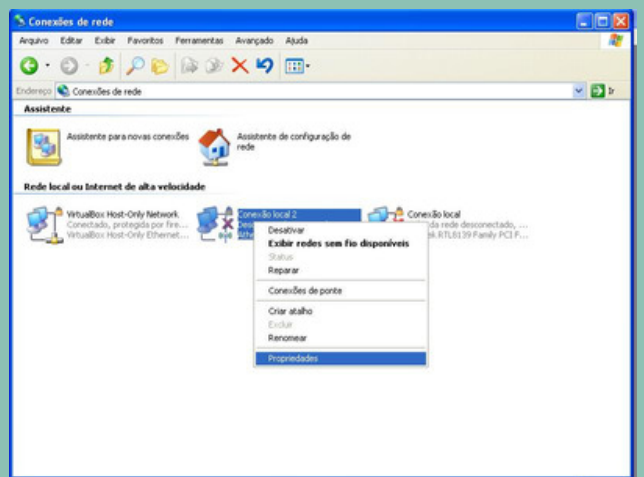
Conexões de rede

Arquivo Editar Exibir Favoritos Ferramentas Avançado Ajuda

Endereço Conexões de rede

Ir

Assistente

Assistente para novas conexões

Assistente de configuração de rede

Rede local ou Internet de alta velocidade

VirtualBox Host-Only Network
Conectado, protegida por fire...
VirtualBox Host-Only Ethernet...

Conexão local 2
Des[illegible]
Athe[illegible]

Conexão local
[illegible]da rede desconectado, ...
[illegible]k RTL8139 Family PCI F...

Desativar
Exibir redes sem fio disponíveis
Status
Reparar
Conexões de ponte
Criar atalho
Excluir
Renomear
Propriedades